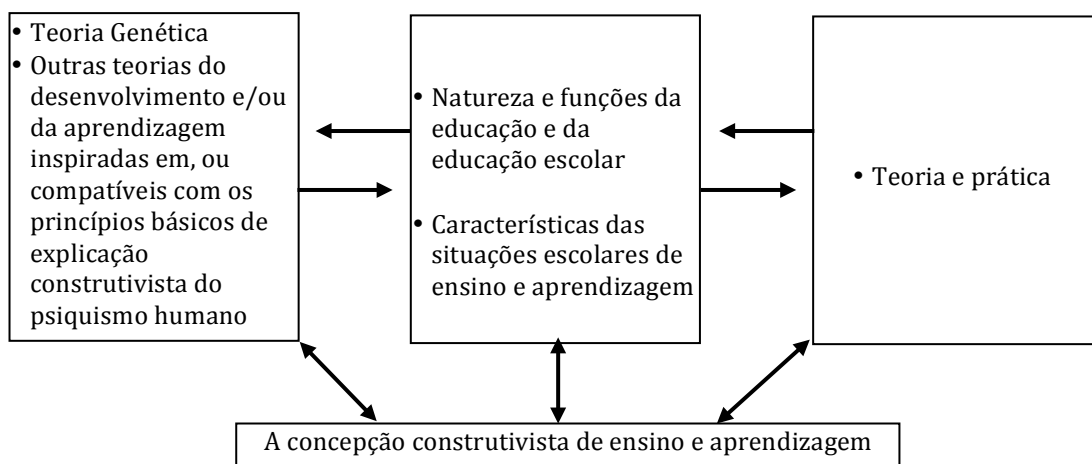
• Teoria Genética
• Outras teorias do desenvolvimento e/ou da aprendizagem inspiradas em, ou compatíveis com os princípios básicos de explicação construtivista do psiquismo humano

• Natureza e funções da educação e da educação escolar
• Características das situações escolares de ensino e aprendizagem

• Teoria e prática

A concepção construtivista de ensino e aprendizagem